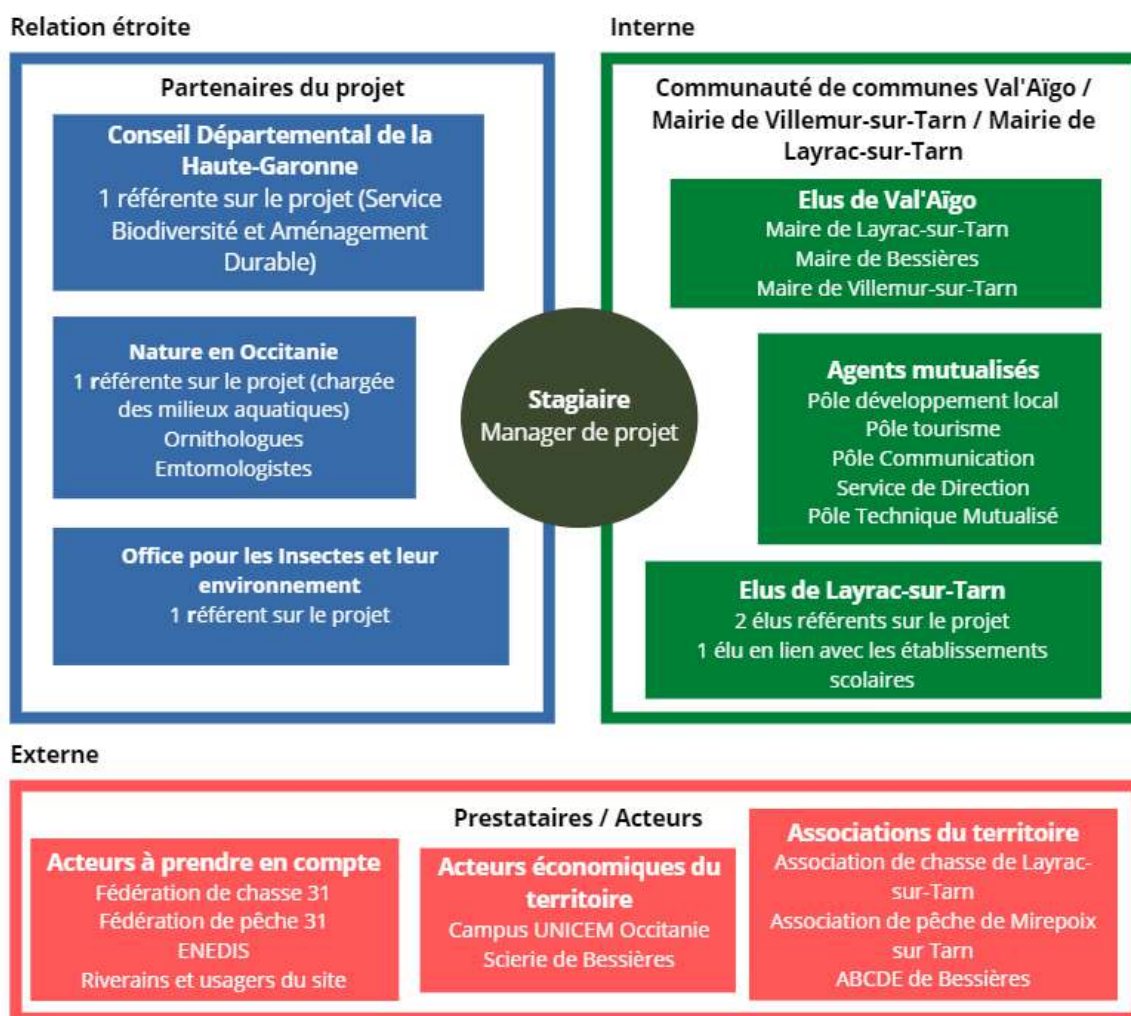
Relation étroite

Partenaires du projet

Conseil Départemental de la Haute-Garonne
1 référente sur le projet (Service Biodiversité et Aménagement Durable)

Nature en Occitanie
1 référente sur le projet (chargée des milieux aquatiques)
Ornithologues
Emtomologistes

Office pour les Insectes et leur environnement
1 référent sur le projet

Interne

Communauté de communes Val'Aïgo / Mairie de Villemur-sur-Tarn / Mairie de Layrac-sur-Tarn

Elus de Val'Aïgo
Maire de Layrac-sur-Tarn
Maire de Bessières
Maire de Villemur-sur-Tarn

Agents mutualisés
Pôle développement local
Pôle tourisme
Pôle Communication
Service de Direction
Pôle Technique Mutualisé

Elus de Layrac-sur-Tarn
2 élus référents sur le projet
1 élu en lien avec les établissements scolaires

Stagiaire
Manager de projet

Externe

Prestataires / Acteurs

Acteurs à prendre en compte
Fédération de chasse 31
Fédération de pêche 31
ENEDIS
Riverains et usagers du site

Acteurs économiques du territoire
Campus UNICEM Occitanie
Scierie de Bessières

Associations du territoire
Association de chasse de Layrac-sur-Tarn
Association de pêche de Mirepoix sur Tarn
ABCDE de Bessières